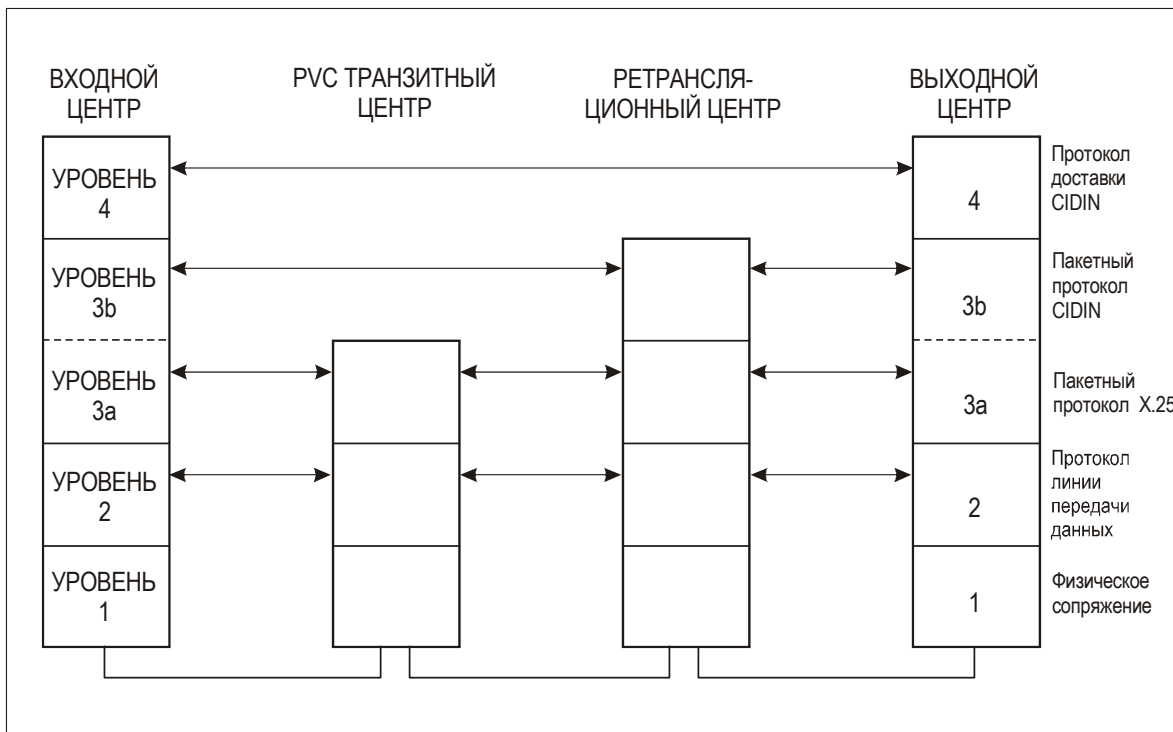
ВХОДНОЙ ЦЕНТР

PVC ТРАНЗИТНЫЙ ЦЕНТР

РЕТРАНСЛЯЦИОННЫЙ ЦЕНТР

ВЫХОДНОЙ ЦЕНТР

УРОВЕНЬ 4

4

Протокол доставки CIDIN

УРОВЕНЬ 3b

3b

Пакетный протокол CIDIN

УРОВЕНЬ 3a

3a

Пакетный протокол X.25

УРОВЕНЬ 2

2

Протокол линии передачи данных

УРОВЕНЬ 1

1

Физическое сопряжение